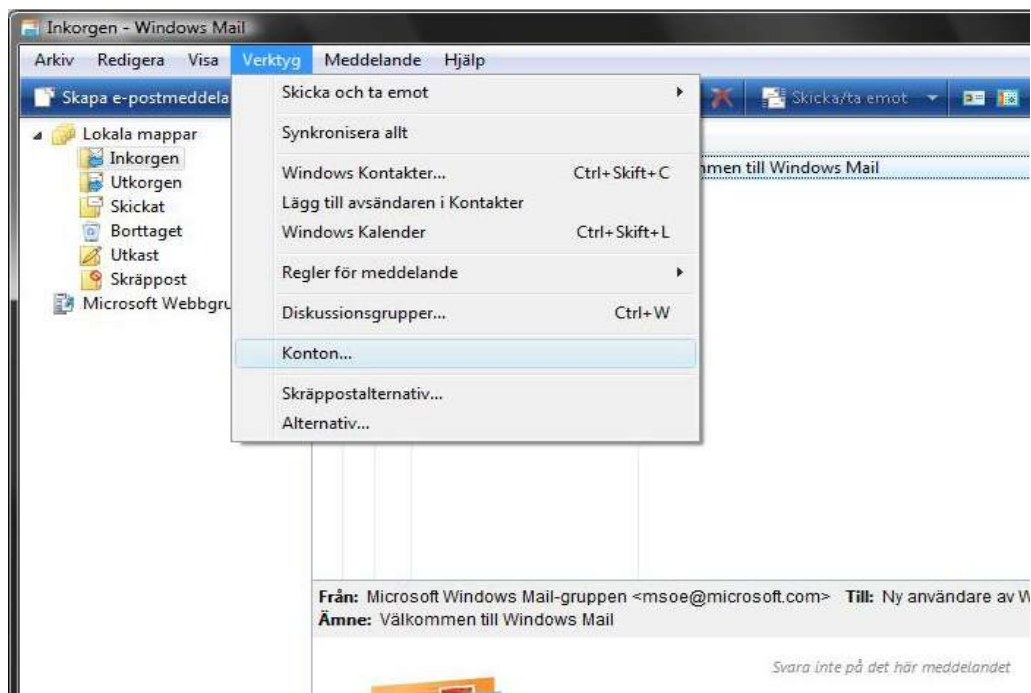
Inkorgen - Windows Mail

Arkiv Redigera Visa Verktyg Meddelande Hjälp

Skapa e-postmeddela

Skicka/ta emot

Lokala mappar
Inkorgen
Utkorgen
Skickat
Borttaget
Utkast
Skräppost
Microsoft Webbgru

Skicka och ta emot
Synkronisera allt
Windows Kontakter... Ctrl+Skift+C
Lägg till avsändaren i Kontakter
Windows Kalender Ctrl+Skift+L
Regler för meddelande
Diskussionsgrupper... Ctrl+W
Konton...
Skräppostalternativ...
Alternativ...

mmen till Windows Mail

Från: Microsoft Windows Mail-gruppen <msoe@microsoft.com> Till: Ny användare av W
Ämne: Välkommen till Windows Mail

Svara inte på det här meddelandet